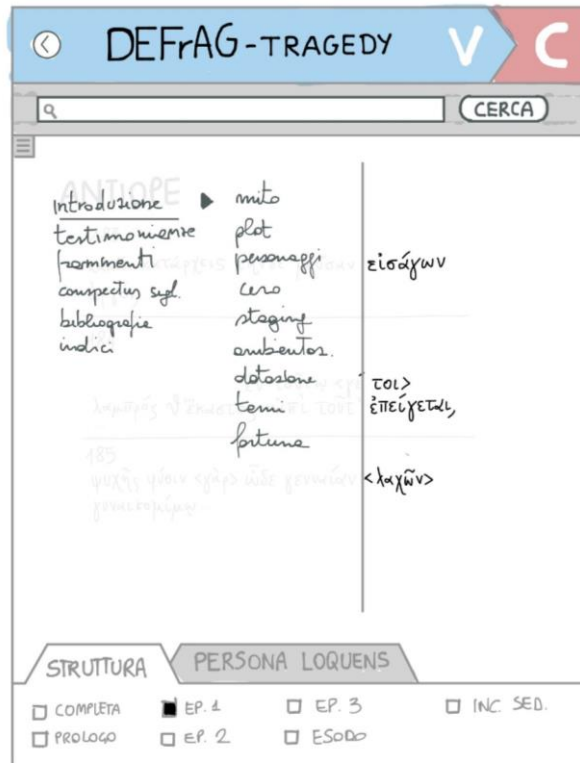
DEFrAG-TRAGEDY

V

C

CERCA

ANTIOPE

introduzione
testimonianze
frammenti
conspectus sigl.
bibliografia
indici

mito
plot
personaggi
coro
staging
ambientaz.
datazione
temi
fortuna

εἰσάγων

τοι>
ἐπείγεται,

185

<λαχὼν>

STRUTTURA

PERSONA LOQUENS

COMPLETA

EP. 1

EP. 3

INC. SED.

PROLOGO

EP. 2

ESODO